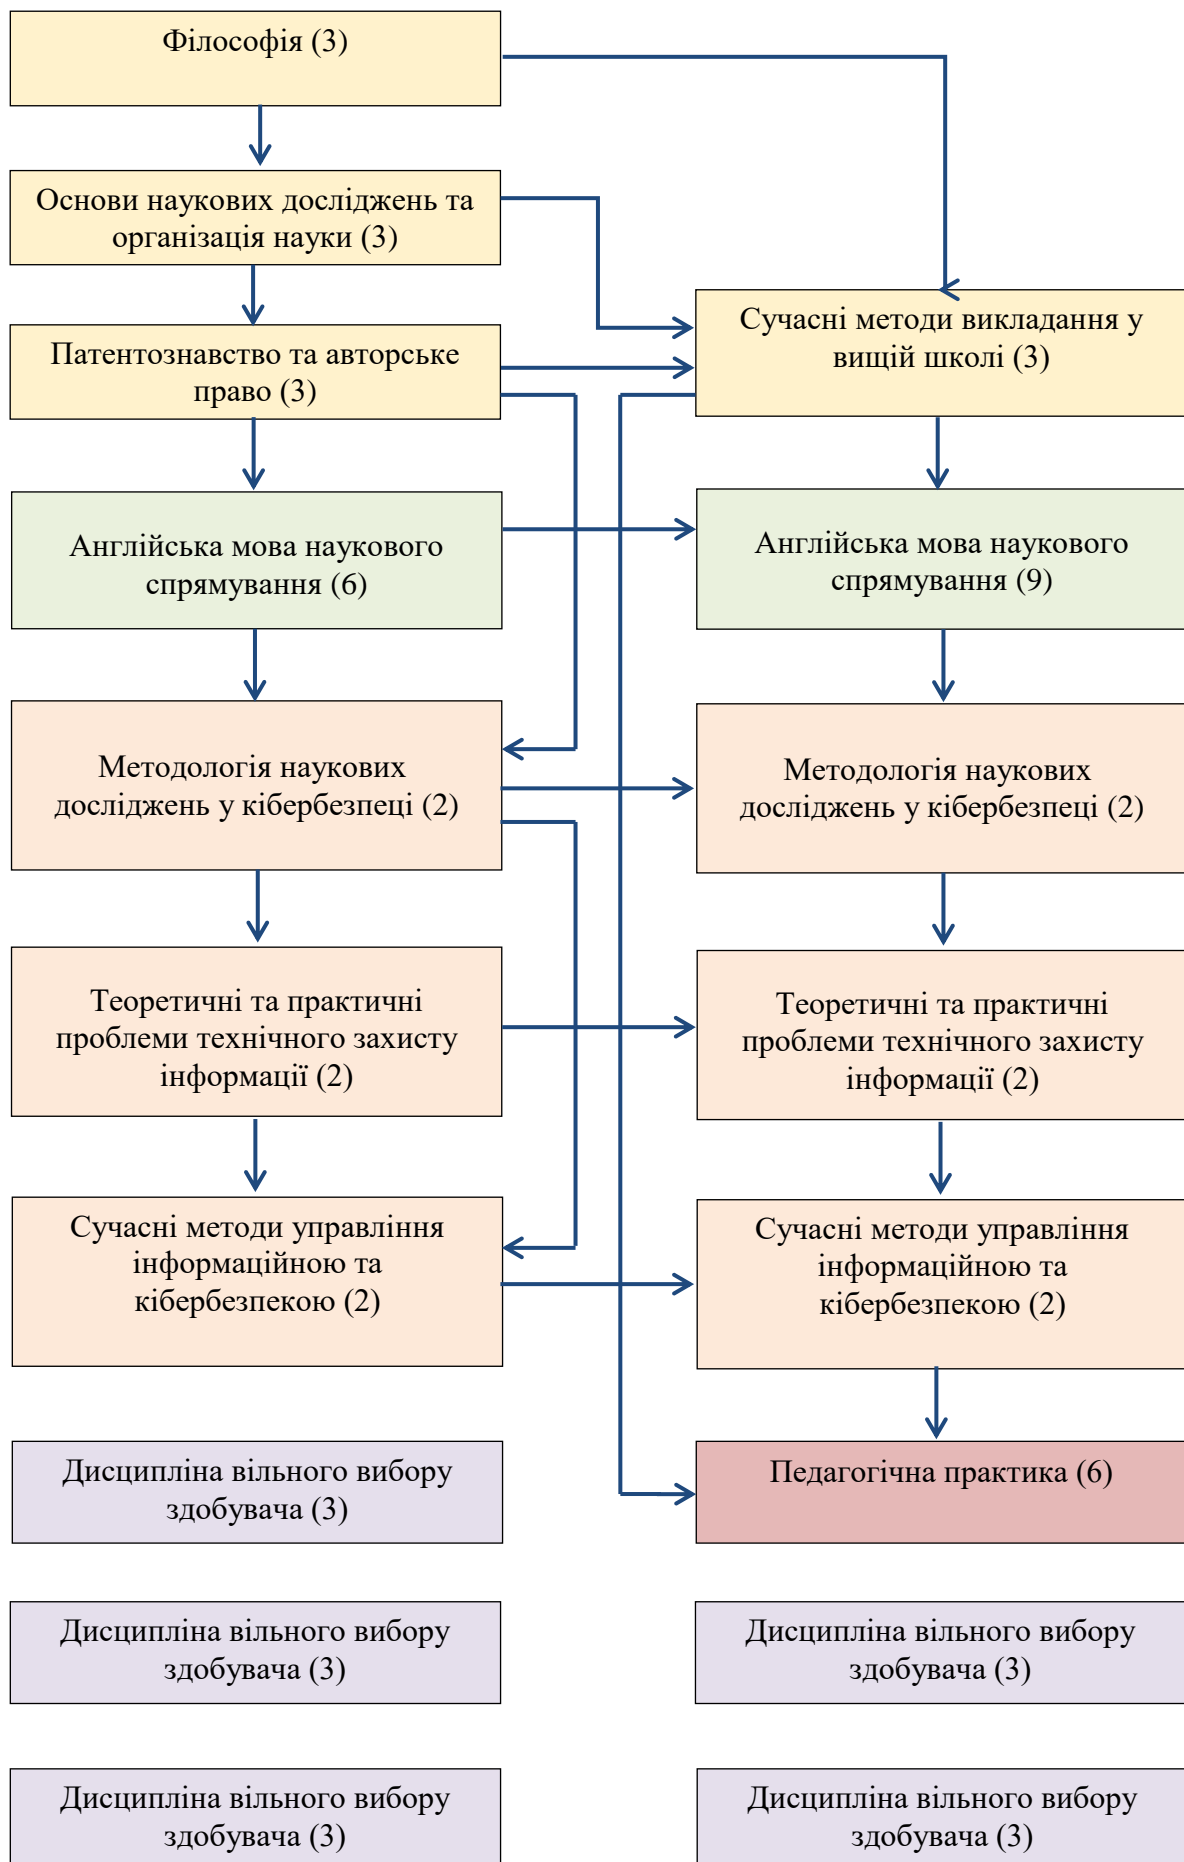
Філософія (3)

Основи наукових досліджень та організація науки (3)

Патентознавство та авторське право (3)

Англійська мова наукового спрямування (6)

Методологія наукових досліджень у кібербезпеці (2)

Теоретичні та практичні проблеми технічного захисту інформації (2)

Сучасні методи управління інформаційною та кібербезпекою (2)

Дисципліна вільного вибору здобувача (3)

Дисципліна вільного вибору здобувача (3)

Дисципліна вільного вибору здобувача (3)

Сучасні методи викладання у вищій школі (3)

Англійська мова наукового спрямування (9)

Методологія наукових досліджень у кібербезпеці (2)

Теоретичні та практичні проблеми технічного захисту інформації (2)

Сучасні методи управління інформаційною та кібербезпекою (2)

Педагогічна практика (6)

Дисципліна вільного вибору здобувача (3)

Дисципліна вільного вибору здобувача (3)